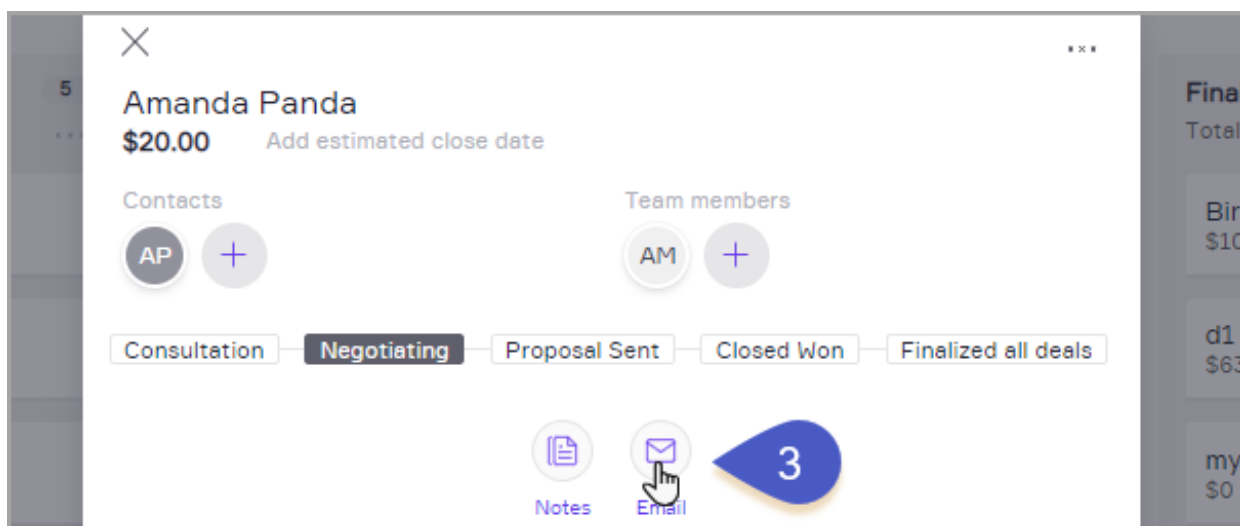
5

Amanda Panda
$20.00 Add estimated close date

Contacts
AP +

Team members
AM +

Consultation Negotiating Proposal Sent Closed Won Finalized all deals

Notes Email

3

Fina
Total

Bir
$10

d1
$63

my
$0